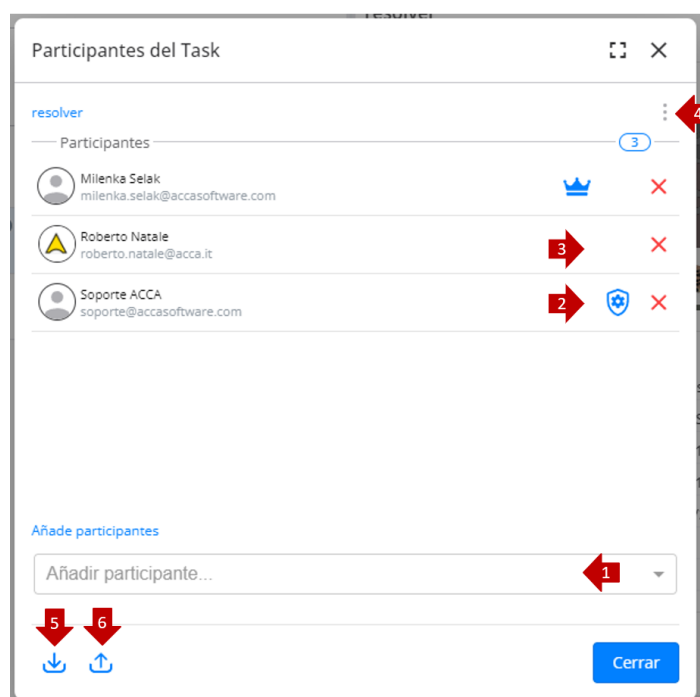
resolver

Participantes del Task

resolver

4

Participantes

3

Milenka Selak
milenka.selak@accasoftware.com

Roberto Natale
roberto.natale@acca.it

3

Soporte ACCA
soporte@accasoftware.com

2

Añade participantes

Añadir participante...

1

5

6

Cerrar